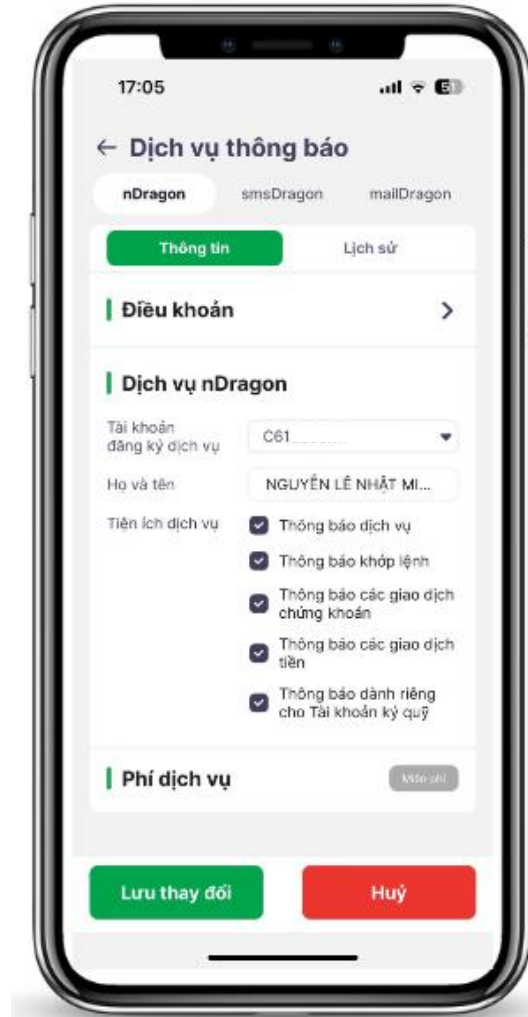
17:05

← Dịch vụ thông báo

nDragon smsDragon mailDragon

Thông tin Lịch sử

Điều khoản >

Dịch vụ nDragon

Tài khoản đăng ký dịch vụ C61

Họ và tên NGUYỄN LÊ NHẬT MI...

Tiện ích dịch vụ
Thông báo dịch vụ
Thông báo khớp lệnh
Thông báo các giao dịch chứng khoán
Thông báo các giao dịch tiền
Thông báo dành riêng cho Tài khoản ký quỹ

Phí dịch vụ Miễn phí

Lưu thay đổi Huỷ